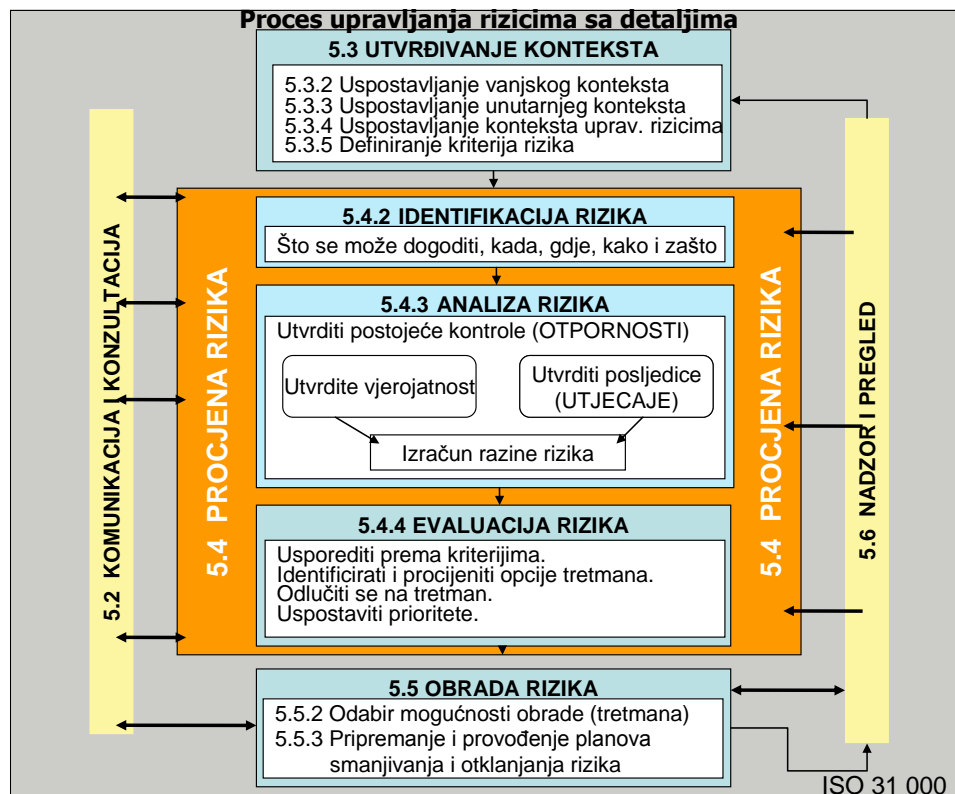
Proces upravljanja rizicima sa detaljima

5.3 UTVRĐIVANJE KONTEKSTA

5.3.2 Uspostavljanje vanjskog konteksta
5.3.3 Uspostavljanje unutarnjeg konteksta
5.3.4 Uspostavljanje konteksta uprav. rizicima
5.3.5 Definiranje kriterija rizika

5.2 KOMUNIKACIJA I KONZULTACIJA

5.4 PROCJENA RIZIKA

5.4.2 IDENTIFIKACIJA RIZIKA

Što se može dogoditi, kada, gdje, kako i zašto

5.4.3 ANALIZA RIZIKA

Utvrditi postojeće kontrole (OTPORNOSTI)

Utvrdite vjerojatnost

Utvrditi posljedice (UTJECAJE)

Izračun razine rizika

5.4.4 EVALUACIJA RIZIKA

Usporediti prema kriterijima.
Identificirati i procijeniti opcije tretmana.
Odlučiti se na tretman.
Uspostaviti prioritete.

5.4 PROCJENA RIZIKA

5.6 NADZOR I PREGLED

5.5 OBRADA RIZIKA

5.5.2 Odabir mogućnosti obrade (tretmana)
5.5.3 Pripremanje i provođenje planova smanjivanja i otklanjanja rizika

ISO 31 000